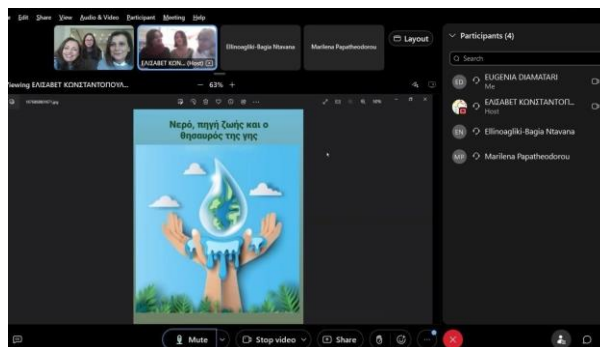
Edit Share View Audio & Video Participant Meeting Help

ΕΛΙΣΑΒΕΤ ΚΟΝ... (Host)

Ellinoagliki-Bagia Ntavana

Marilena Papatheodorou

Layout

Viewing ΕΛΙΣΑΒΕΤ ΚΟΝΣΤΑΝΤΟΠΟΥΛ...

− 63% +

Νερό, πηγή ζωής και ο θησαυρός της γης

Participants (4)

Search

ED EUGENIA DIAMATARI Me

ΕΛΙΣΑΒΕΤ ΚΟΝΣΤΑΝΤΟΠ... Host

EN Ellinoagliki-Bagia Ntavana

MP Marilena Papatheodorou

Mute

Stop video

Share